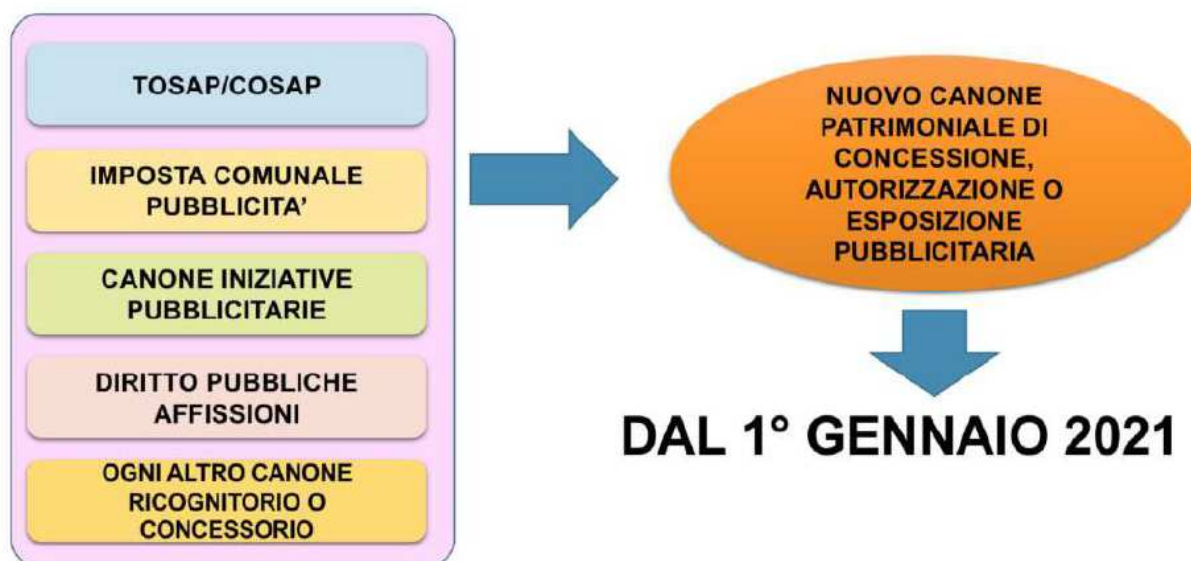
TOSAP/COSAP

IMPOSTA COMUNALE PUBBLICITA'

CANONE INIZIATIVE PUBBLICITARIE

DIRITTO PUBBLICHE AFFISSIONI

OGNI ALTRO CANONE RICOGNITORIO O CONCESSORIO

NUOVO CANONE PATRIMONIALE DI CONCESSIONE, AUTORIZZAZIONE O ESPOSIZIONE PUBBLICITARIA

DAL 1° GENNAIO 2021